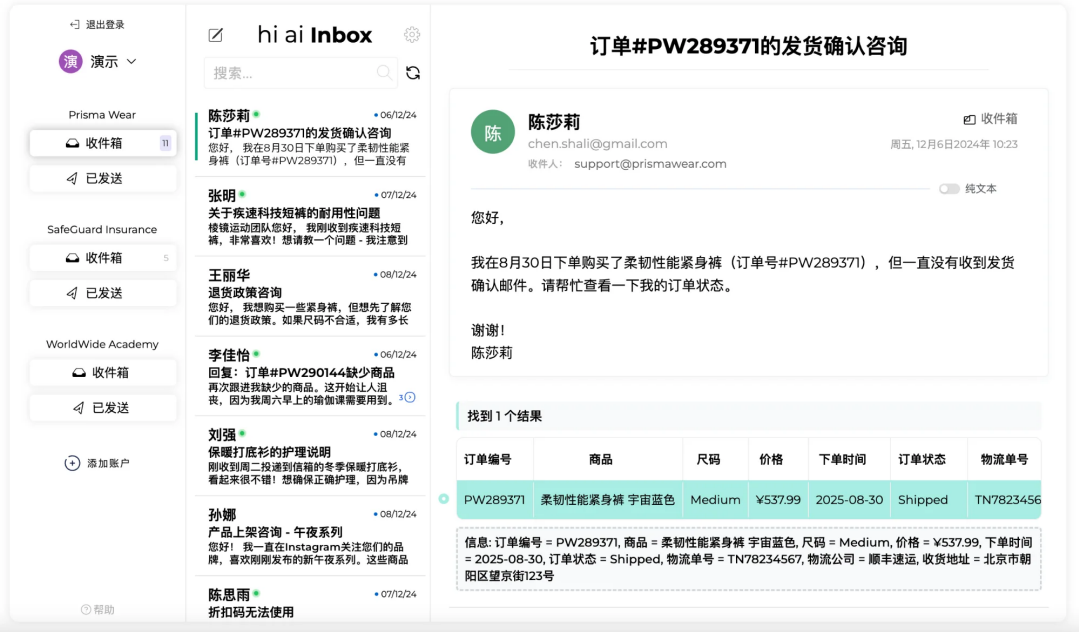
退出登录

演 演示

Prisma Wear

收件箱 11

已发送

SafeGuard Insurance

收件箱 5

已发送

WorldWide Academy

收件箱

已发送

添加账户

帮助

hi ai Inbox

搜索...

陈莎莉 • 06/12/24
订单#PW289371的发货确认咨询
您好， 我在8月30日下单购买了柔韧性能紧身裤（订单号#PW289371），但一直没有

张明 • 07/12/24
关于疾速科技短裤的耐用性问题
棱镜运动团队您好， 我刚收到疾速科技短裤，非常喜欢！想请教一个问题 - 我注意到

王丽华 • 08/12/24
退货政策咨询
您好， 我想购买一些紧身裤，但想先了解您们的退货政策。如果尺码不合适，我有多长

李佳怡 • 06/12/24
回复：订单#PW290144缺少商品
再次跟进我缺少的商品。这开始让人沮丧，因为我周六早上的瑜伽课需要用到。3

刘强 • 08/12/24
保暖打底衫的护理说明
刚收到周二投递到信箱的冬季保暖打底衫，看起来很不错！想确保正确护理，因为吊牌

孙娜 • 08/12/24
产品上架咨询 - 午夜系列
您好！ 我一直在Instagram关注您们的品牌，喜欢刚刚发布的新午夜系列。这些商品

陈思雨 • 07/12/24
折扣码无法使用

订单#PW289371的发货确认咨询

陈 陈莎莉
chen.shali@gmail.com
收件人： support@prismawear.com
收件箱
周五, 12月6日2024年 10:23

纯文本

您好,

我在8月30日下单购买了柔韧性能紧身裤（订单号#PW289371），但一直没有收到发货确认邮件。请帮忙查看一下我的订单状态。

谢谢!
陈莎莉

找到 1 个结果

| 订单编号 | 商品 | 尺码 | 价格 | 下单时间 | 订单状态 | 物流单号 |
|---|---|---|---|---|---|---|
| PW289371 | 柔韧性能紧身裤 宇宙蓝色 | Medium | ¥537.99 | 2025-08-30 | Shipped | TN7823456 |

信息: 订单编号 = PW289371, 商品 = 柔韧性能紧身裤 宇宙蓝色, 尺码 = Medium, 价格 = ¥537.99, 下单时间 = 2025-08-30, 订单状态 = Shipped, 物流单号 = TN78234567, 物流公司 = 顺丰速运, 收货地址 = 北京市朝阳区望京街123号